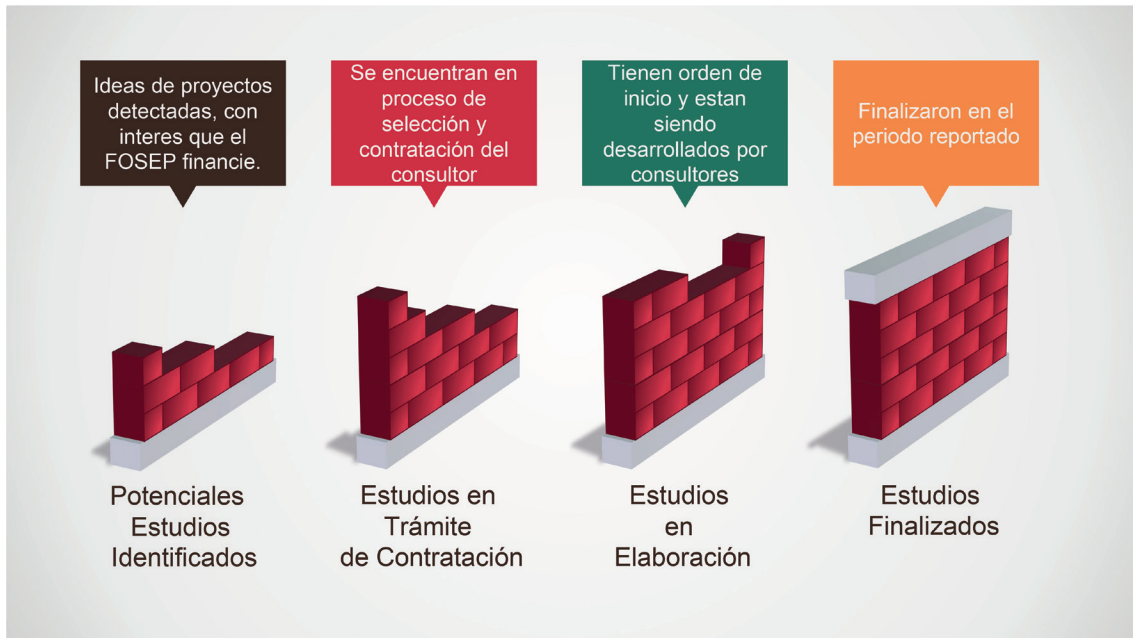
Ideas de proyectos detectadas, con interes que el FOSEP financie.

Potenciales Estudios Identificados

Se encuentran en proceso de selección y contratación del consultor

Estudios en Trámite de Contratación

Tienen orden de inicio y estan siendo desarrollados por consultores

Estudios en Elaboración

Finalizaron en el periodo reportado

Estudios Finalizados